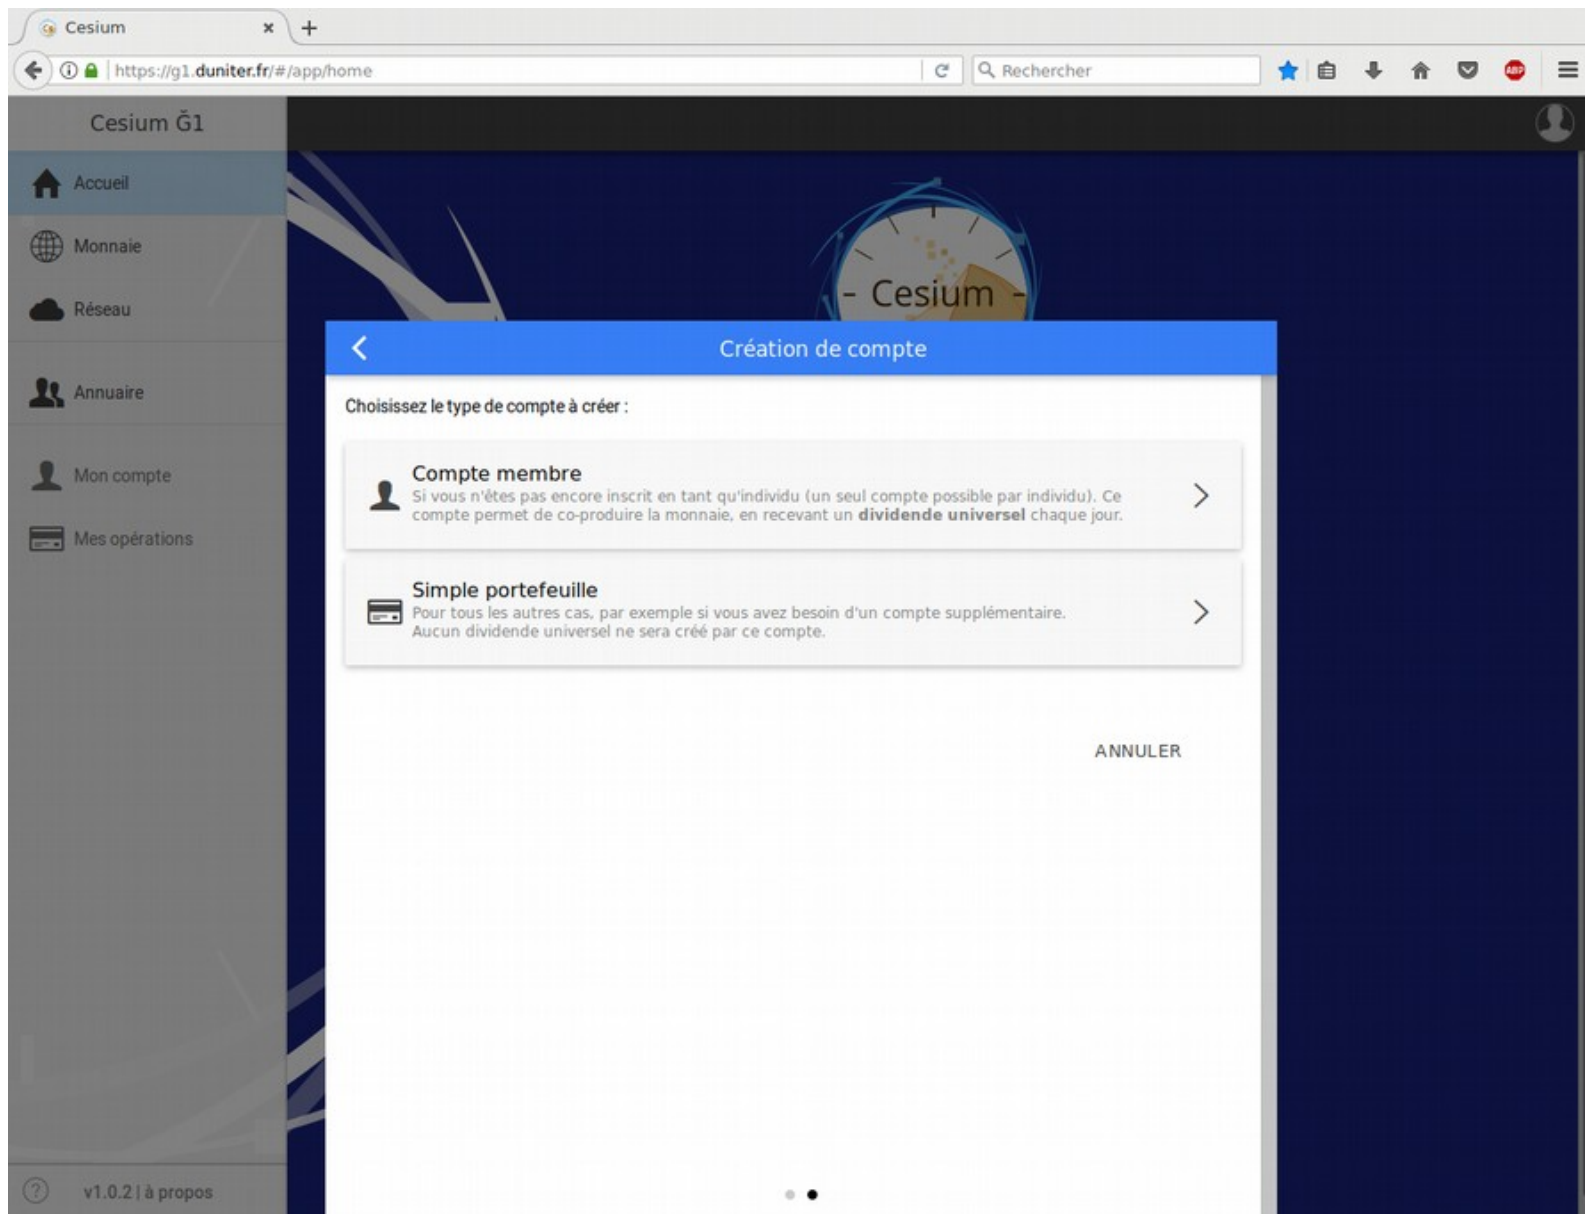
Cesium
https://g1.duniter.fr/#/app/home
Rechercher
ABP

Cesium Ğ1
Accueil
Monnaie
Réseau
Annuaire
Mon compte
Mes opérations
v1.0.2 | à propos

- Cesium -

Création de compte

Choisissez le type de compte à créer :

Compte membre
Si vous n'êtes pas encore inscrit en tant qu'individu (un seul compte possible par individu). Ce compte permet de co-produire la monnaie, en recevant un **dividende universel** chaque jour.

Simple portefeuille
Pour tous les autres cas, par exemple si vous avez besoin d'un compte supplémentaire. Aucun dividende universel ne sera créé par ce compte.

ANNULER